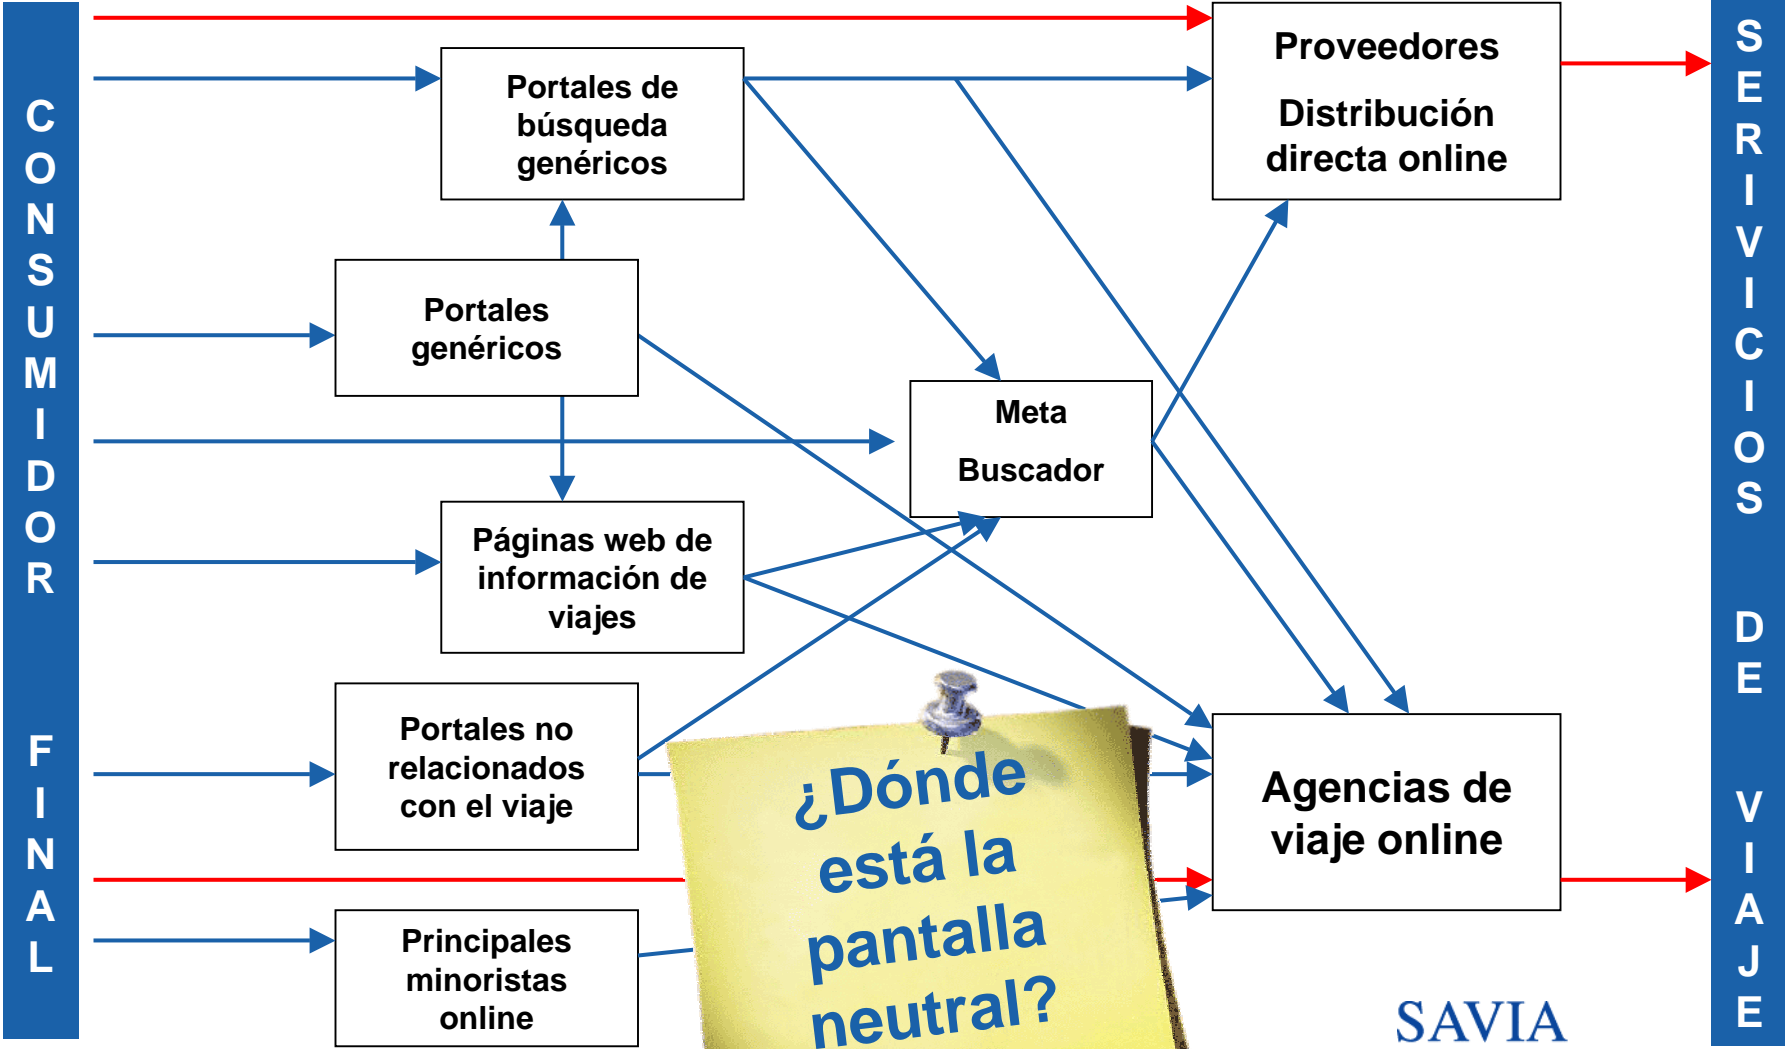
CONSUMIDOR FINAL

Portales de búsqueda genéricos

Proveedores

Distribución directa online

Portales genéricos

Meta

Buscador

Páginas web de información de viajes

Portales no relacionados con el viaje

Agencias de viaje online

Principales minoristas online

¿Dónde está la pantalla neutral?

SAVIA

SERIVICIOS DE VIAJE